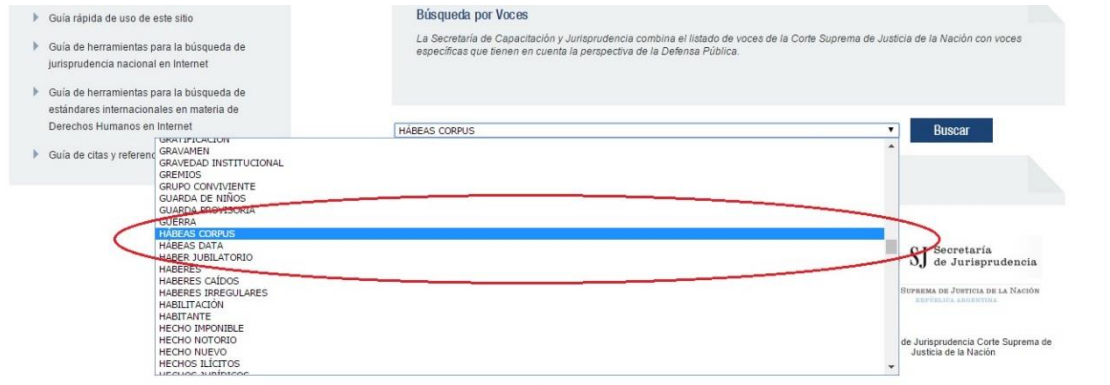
Guía rápida de uso de este sitio

Guía de herramientas para la búsqueda de jurisprudencia nacional en Internet

Guía de herramientas para la búsqueda de estándares internacionales en materia de Derechos Humanos en Internet

Guía de citas y referen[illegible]

Búsqueda por Voces

La Secretaría de Capacitación y Jurisprudencia combina el listado de voces de la Corte Suprema de Justicia de la Nación con voces específicas que tienen en cuenta la perspectiva de la Defensa Pública.

HÁBEAS CORPUS

Buscar

GRATIFICACIÓN
GRAVAMEN
GRAVEDAD INSTITUCIONAL
GREMIOS
GRUPO CONVIVIENTE
GUARDA DE NIÑOS
GUARDA PROVISORIA
GUERRA
HÁBEAS CORPUS
HÁBEAS DATA
HABER JUBILATORIO
HABERES
HABERES CAÍDOS
HABERES IRREGULARES
HABILITACIÓN
HABITANTE
HECHO IMPONIBLE
HECHO NOTORIO
HECHO NUEVO
HECHOS ILÍCITOS
HECHOS JURÍDICOS

SJ Secretaría de Jurisprudencia

Suprema de Justicia de la Nación
República Argentina

de Jurisprudencia Corte Suprema de Justicia de la Nación